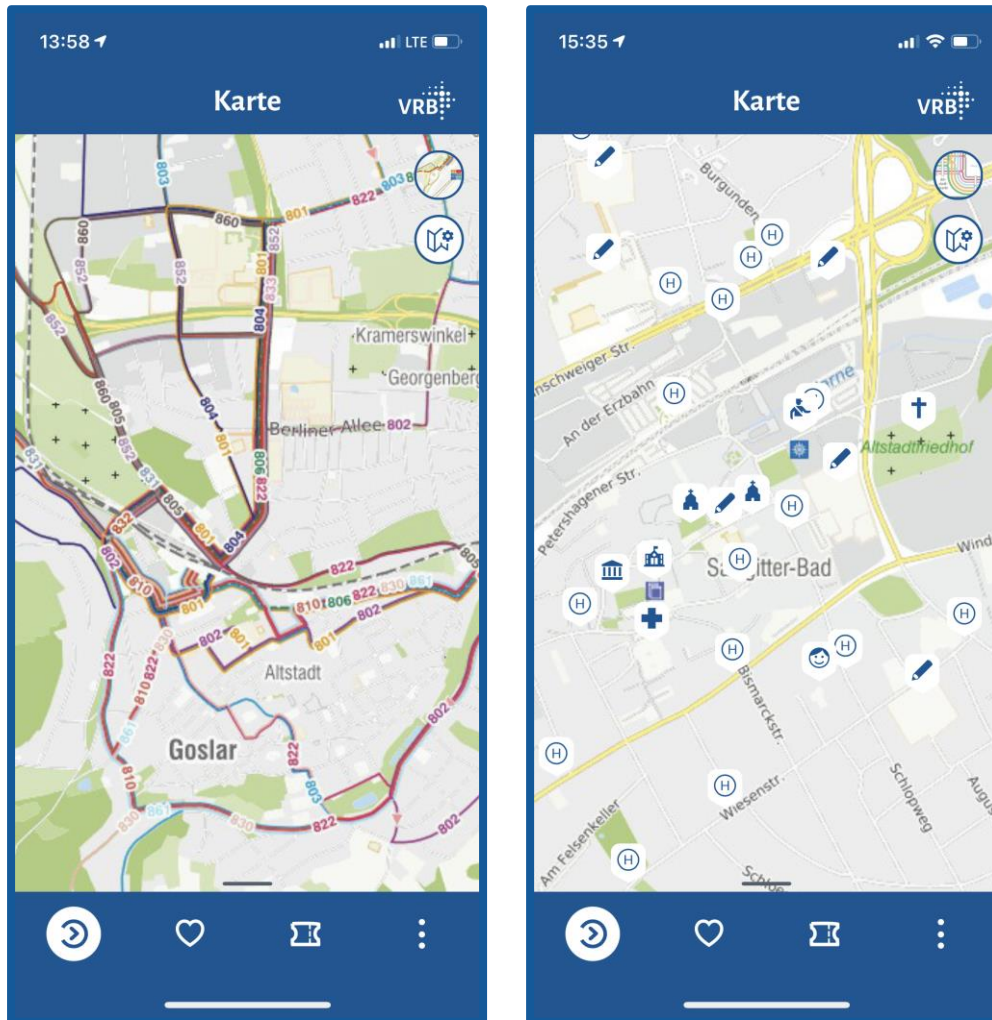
13:58 LTE

Karte

VRB

803
860
822 803 86
801
852
852
860
852
801
833
804
Kramerswinkel
Georgenberg
860 805
852
804
801
Berliner Allee 802
806
822
831
831
805
832
801
804
802
810
801
822
805
830 861
810 806 822
801
802
802
801
830
Altstadt
822
810 822
861
Goslar
822
802
810
803
830
861
830
822
802

15:35

Karte

VRB

Burgunden
nschweiger Str.
An der Erzbahn
Petershagener Str.
Altstadtfriedhof
Salzgitter-Bad
Wind
Bismarckstr.
Wiesenstr.
Schlopweg
Augu
Am Felsenkeller
H